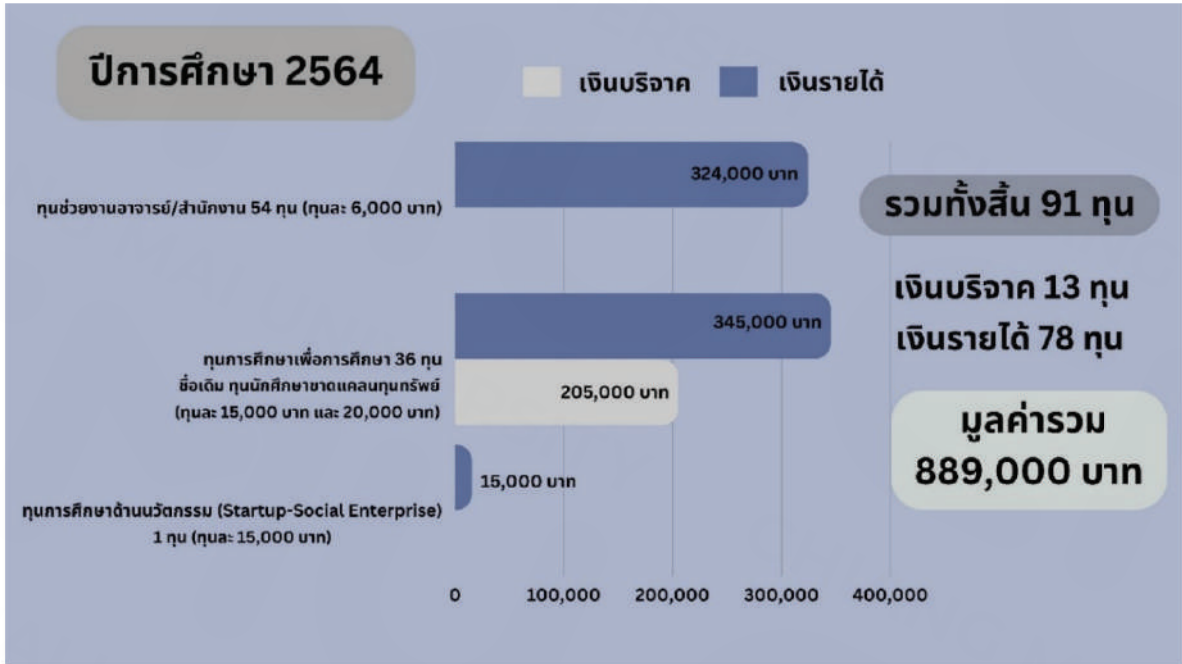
ปีการศึกษา 2564

เงินบริจาค
เงินรายได้

ทุนช่วยงานอาจารย์/สำนักงาน 54 ทุน (ทุนละ 6,000 บาท)

324,000 บาท

รวมทั้งสิ้น 91 ทุน

เงินบริจาค 13 ทุน
เงินรายได้ 78 ทุน

ทุนการศึกษาเพื่อการศึกษา 36 ทุน
ชื่อเดิม ทุนนักศึกษาขาดแคลนทุนทรัพย์
(ทุนละ 15,000 บาท และ 20,000 บาท)

345,000 บาท

205,000 บาท

มูลค่ารวม
889,000 บาท

ทุนการศึกษาด้านนวัตกรรม (Startup-Social Enterprise)
1 ทุน (ทุนละ 15,000 บาท)

15,000 บาท

0
100,000
200,000
300,000
400,000